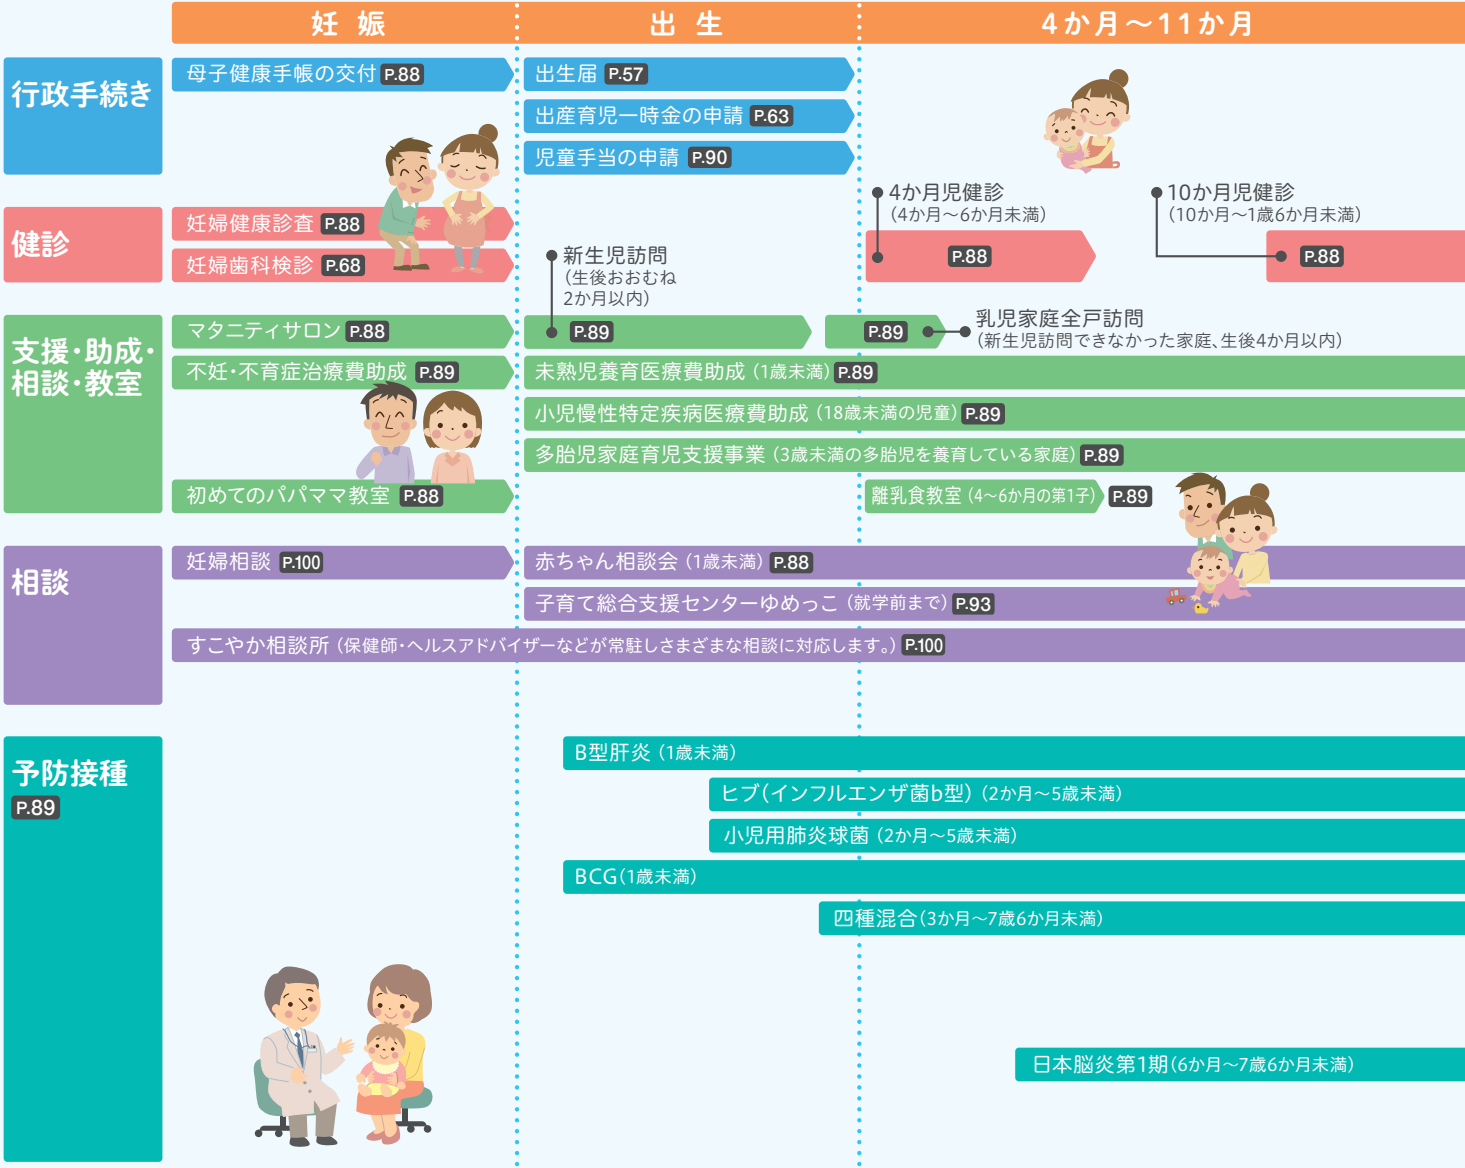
妊 娠

出 生

4か月～11か月

行政手続き

母子健康手帳の交付 P.88

出生届 P.57

出産育児一時金の申請 P.63

児童手当の申請 P.90

健診

妊婦健康診査 P.88

妊婦歯科検診 P.68

4か月児健診
(4か月～6か月未満)

P.88

10か月児健診
(10か月～1歳6か月未満)

P.88

新生児訪問
(生後おおむね
2か月以内)

支援・助成・相談・教室

マタニティサロン P.88

P.89

P.89

乳児家庭全戸訪問
(新生児訪問できなかった家庭、生後4か月以内)

不妊・不育症治療費助成 P.89

未熟児養育医療費助成 (1歳未満) P.89

小児慢性特定疾病医療費助成 (18歳未満の児童) P.89

多胎児家庭育児支援事業 (3歳未満の多胎児を養育している家庭) P.89

初めてのパパママ教室 P.88

離乳食教室 (4～6か月の第1子) P.89

相談

妊婦相談 P.100

赤ちゃん相談会 (1歳未満) P.88

子育て総合支援センターゆめっこ (就学前まで) P.93

すこやか相談所 (保健師・ヘルスアドバイザーなどが常駐しさまざまな相談に対応します。) P.100

予防接種
P.89

B型肝炎 (1歳未満)

ヒブ(インフルエンザ菌b型) (2か月～5歳未満)

小児用肺炎球菌 (2か月～5歳未満)

BCG(1歳未満)

四種混合(3か月～7歳6か月未満)

日本脳炎第1期(6か月～7歳6か月未満)